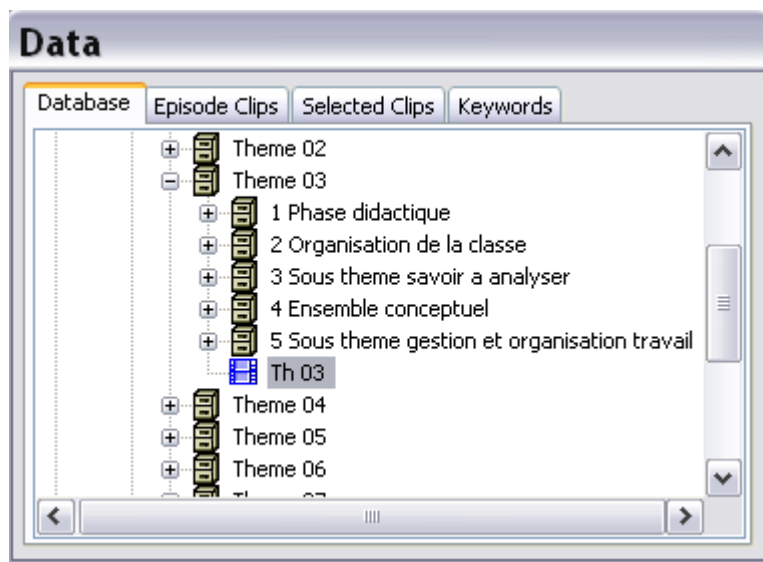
Data

Database | Episode Clips | Selected Clips | Keywords

Theme 02
Theme 03
1 Phase didactique
2 Organisation de la classe
3 Sous theme savoir a analyser
4 Ensemble conceptuel
5 Sous theme gestion et organisation travail
Th 03
Theme 04
Theme 05
Theme 06
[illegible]